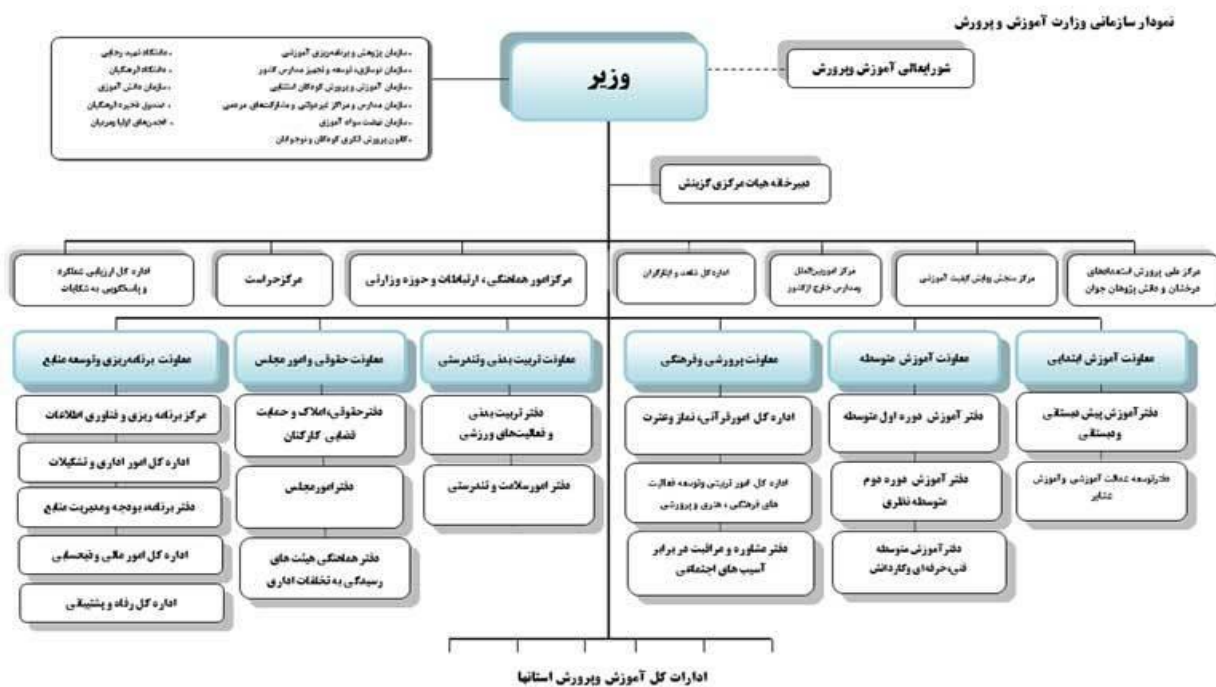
نمودار سازمانی وزارت آموزش و پرورش

وزیر

شورایعالی آموزش وپرورش

- سازمان پژوهش و برنامه‌ریزی آموزشی
- سازمان نوسازی، توسعه و تجهیز مدارس کشور
- سازمان آموزش و پرورش کودکان استثنایی
- سازمان مدارس و مراکز غیردولتی و مشارکت‌های مردمی
- سازمان نهضت سواد آموزی
- کانون پرورش فکری کودکان و نوجوانان

- دانشگاه شهید رجایی
- دانشگاه فرهنگیان
- سازمان دانش آموزی
- صندوق ذخیره فرهنگیان
- انجمن‌های اولیا ومربیان

دبیرخانه هیات مرکزی گزینش

اداره کل ارزیابی عملکرد و پاسخگویی به شکایات

مرکزحراست

مرکزامور هماهنگی، ارتباطات و حوزه وزارتی

اداره کل شاهد و ایثارگران

مرکز اموربین‌الملل ومدارس خارج ازکشور

مرکز سنجش وپایش کیفیت آموزشی

مرکز ملی پرورش استعدادهای درخشان و دانش پژوهان جوان

معاونت برنامه‌ریزی وتوسعه منابع

مرکز برنامه ریزی و فناوری اطلاعات

اداره کل امور اداری و تشکیلات

دفتر برنامه بودجه ومدیریت منابع

اداره کل امور مالی وذیحسابی

اداره کل رفاه و پشتیبانی

معاونت حقوقی وامور مجلس

دفترحقوقی،املاک و حمایت قضایی کارکنان

دفترامورمجلس

دفتر هماهنگی هیئت های رسیدگی به تخلفات اداری

معاونت تربیت بدنی وتندرستی

دفتر تربیت بدنی و فعالیتهای ورزشی

دفتر امورسلامت و تندرستی

معاونت پرورشی وفرهنگی

اداره کل امورقرآنی، نماز وعترت

اداره کل امور تربیتی وتوسعه فعالیت های فرهنگی ، هنری و پرورشی

دفتر مشاوره و مراقبت در برابر آسیب های اجتماعی

معاونت آموزش متوسطه

دفتر آموزش دوره اول متوسطه

دفتر آموزش دوره دوم متوسطه نظری

دفترآموزش متوسطه فنی،حرفه‌ای وکاردانش

معاونت آموزش ابتدایی

دفترآموزش پیش دبستانی ودبستانی

دفترتوسعه عدالت آموزشی وآموزش عشایر

ادارات کل آموزش وپرورش استانها